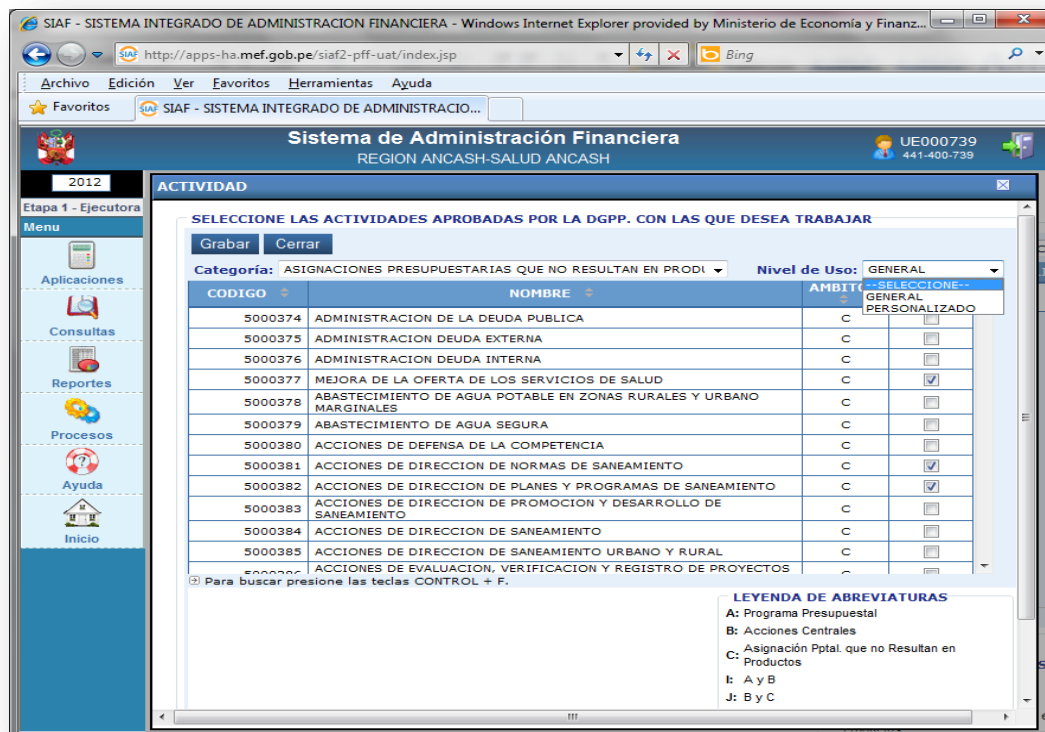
SIAF - SISTEMA INTEGRADO DE ADMINISTRACION FINANCIERA - Windows Internet Explorer provided by Ministerio de Economía y Finanz...

http://apps-ha.mef.gob.pe/siaf2-pff-uat/index.jsp

Bing

Archivo Edición Ver Favoritos Herramientas Ayuda

Favoritos SIAF - SISTEMA INTEGRADO DE ADMINISTRACIO...

Sistema de Administración Financiera
REGION ANCASH-SALUD ANCASH

UE000739
441-400-739

2012

Etapa 1 - Ejecutora

Menu

Aplicaciones

Consultas

Reportes

Procesos

Ayuda

Inicio

ACTIVIDAD

SELECCIONE LAS ACTIVIDADES APROBADAS POR LA DGPP. CON LAS QUE DESEA TRABAJAR

Grabar Cerrar

Categoría: ASIGNACIONES PRESUPUESTARIAS QUE NO RESULTAN EN PRODU

Nivel de Uso: GENERAL

--SELECCIONE--
GENERAL
PERSONALIZADO

| CODIGO | NOMBRE | AMBITO | |
|---|---|---|---|
| 5000374 | ADMINISTRACION DE LA DEUDA PUBLICA | C | |
| 5000375 | ADMINISTRACION DEUDA EXTERNA | C | |
| 5000376 | ADMINISTRACION DEUDA INTERNA | C | |
| 5000377 | MEJORA DE LA OFERTA DE LOS SERVICIOS DE SALUD | C | ☑ |
| 5000378 | ABASTECIMIENTO DE AGUA POTABLE EN ZONAS RURALES Y URBANO MARGINALES | C | |
| 5000379 | ABASTECIMIENTO DE AGUA SEGURA | C | |
| 5000380 | ACCIONES DE DEFENSA DE LA COMPETENCIA | C | |
| 5000381 | ACCIONES DE DIRECCION DE NORMAS DE SANEAMIENTO | C | ☑ |
| 5000382 | ACCIONES DE DIRECCION DE PLANES Y PROGRAMAS DE SANEAMIENTO | C | ☑ |
| 5000383 | ACCIONES DE DIRECCION DE PROMOCION Y DESARROLLO DE SANEAMIENTO | C | |
| 5000384 | ACCIONES DE DIRECCION DE SANEAMIENTO | C | |
| 5000385 | ACCIONES DE DIRECCION DE SANEAMIENTO URBANO Y RURAL | C | |
| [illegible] | ACCIONES DE EVALUACION, VERIFICACION Y REGISTRO DE PROYECTOS | C | |

Para buscar presione las teclas CONTROL + F.

LEYENDA DE ABREVIATURAS
A: Programa Presupuestal
B: Acciones Centrales
C: Asignación Pptal. que no Resultan en Productos
I: A y B
J: B y C